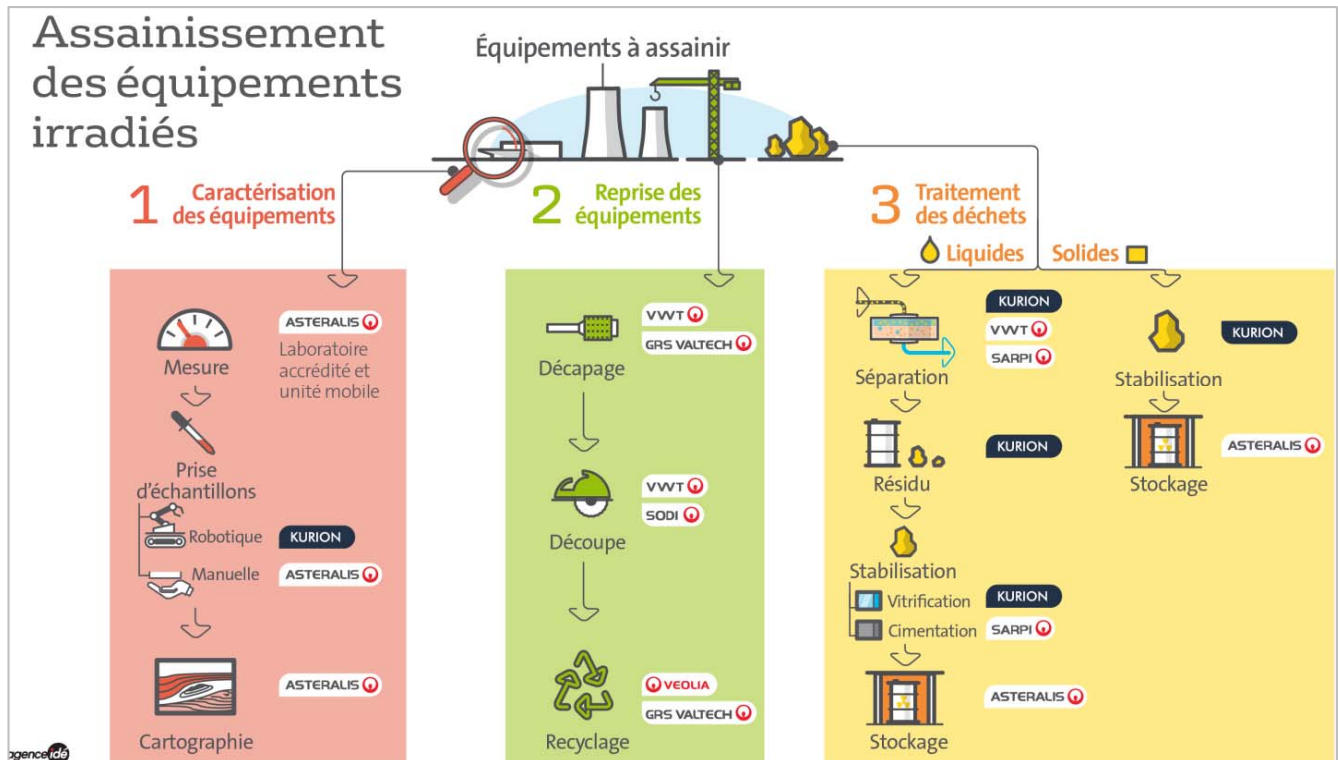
Assainissement des équipements irradiés

Équipements à assainir

1 Caractérisation des équipements

2 Reprise des équipements

3 Traitement des déchets

Liquides

Solides

Mesure

ASTERALIS

Laboratoire accrédité et unité mobile

Prise d'échantillons

Robotique

KURION

Manuelle

ASTERALIS

Cartographie

ASTERALIS

Décapage

VWT

GRS VALTECH

Découpe

VWT

SODI

Recyclage

VEOLIA

GRS VALTECH

Séparation

KURION

VWT

SARPI

Résidu

KURION

Stabilisation

Vitrification

Cimentation

KURION

SARPI

Stockage

ASTERALIS

Stabilisation

KURION

Stockage

ASTERALIS

agence idé